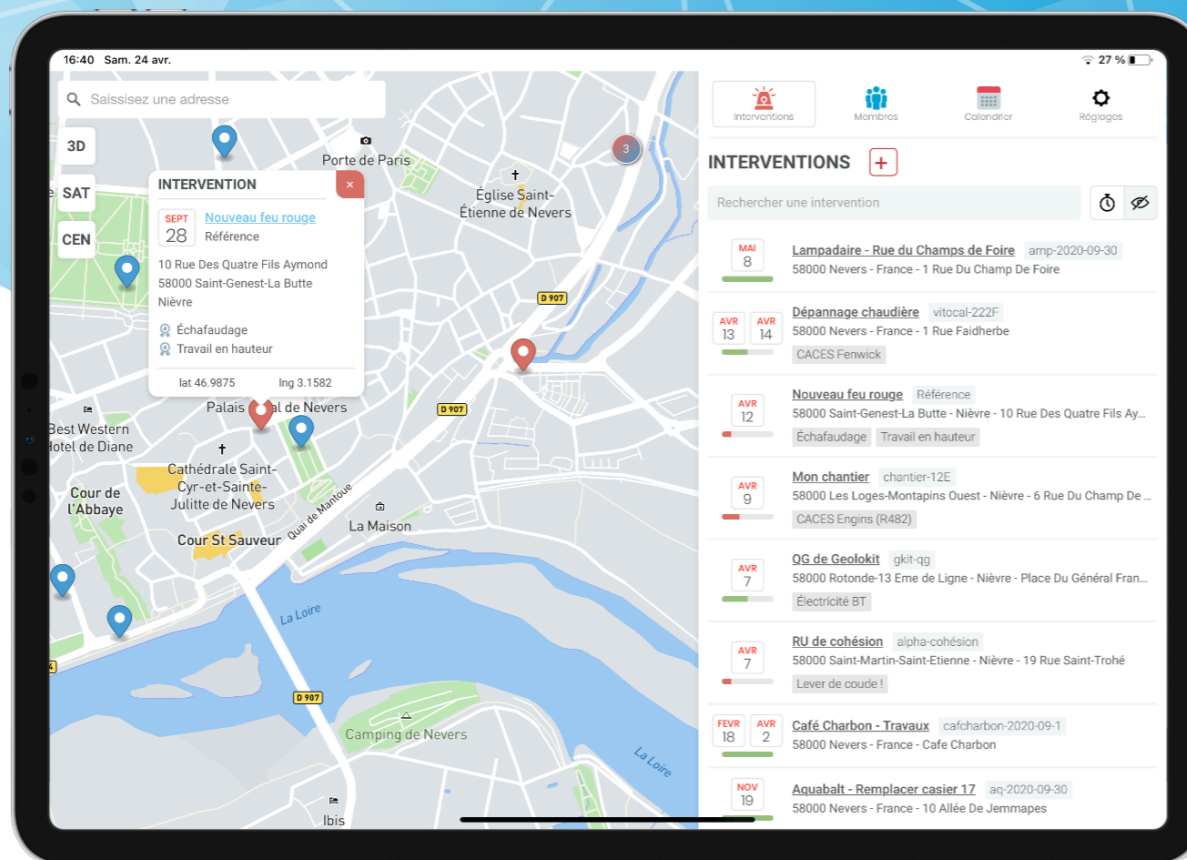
16:40 Sam. 24 avr.

27 %

Saisissez une adresse

3D

SAT

CEN

Porte de Paris

3

Église Saint-Étienne de Nevers

INTERVENTION

×

SEPT 28

Nouveau feu rouge

Référence

10 Rue Des Quatre Fils Aymond
58000 Saint-Genest-La Butte
Nièvre

Échafaudage

Travail en hauteur

lat 46.9875

lng 3.1582

D 907

D 907

Palais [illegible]al de Nevers

Best Western Hotel de Diane

Cathédrale Saint-Cyr-et-Sainte-Julitte de Nevers

Cour de l'Abbaye

Quai de Mantoue

La Maison

Cour St Sauveur

La Loire

D 907

Camping de Nevers

La Loire

Ibis

Interventions

Membres

Calendrier

Réglages

INTERVENTIONS

+

Rechercher une intervention

MAI 8
Lampadaire - Rue du Champs de Foire amp-2020-09-30
58000 Nevers - France - 1 Rue Du Champ De Foire

AVR 13 AVR 14
Dépannage chaudière vitocal-222F
58000 Nevers - France - 1 Rue Faidherbe
CACES Fenwick

AVR 12
Nouveau feu rouge Référence
58000 Saint-Genest-La Butte - Nièvre - 10 Rue Des Quatre Fils Ay...
Échafaudage Travail en hauteur

AVR 9
Mon chantier chantier-12E
58000 Les Loges-Montapins Ouest - Nièvre - 6 Rue Du Champ De ...
CACES Engins (R482)

AVR 7
QG de Geolokit gkit-qg
58000 Rotonde-13 Eme de Ligne - Nièvre - Place Du Général Fran...
Électricité BT

AVR 7
RU de cohésion alpha-cohésion
58000 Saint-Martin-Saint-Etienne - Nièvre - 19 Rue Saint-Trohé
Lever de coude !

FEVR 18 AVR 2
Café Charbon - Travaux cafcharbon-2020-09-1
58000 Nevers - France - Cafe Charbon

NOV 19
Aquabalt - Remplacer casier 17 aq-2020-09-30
58000 Nevers - France - 10 Allée De Jemmapes